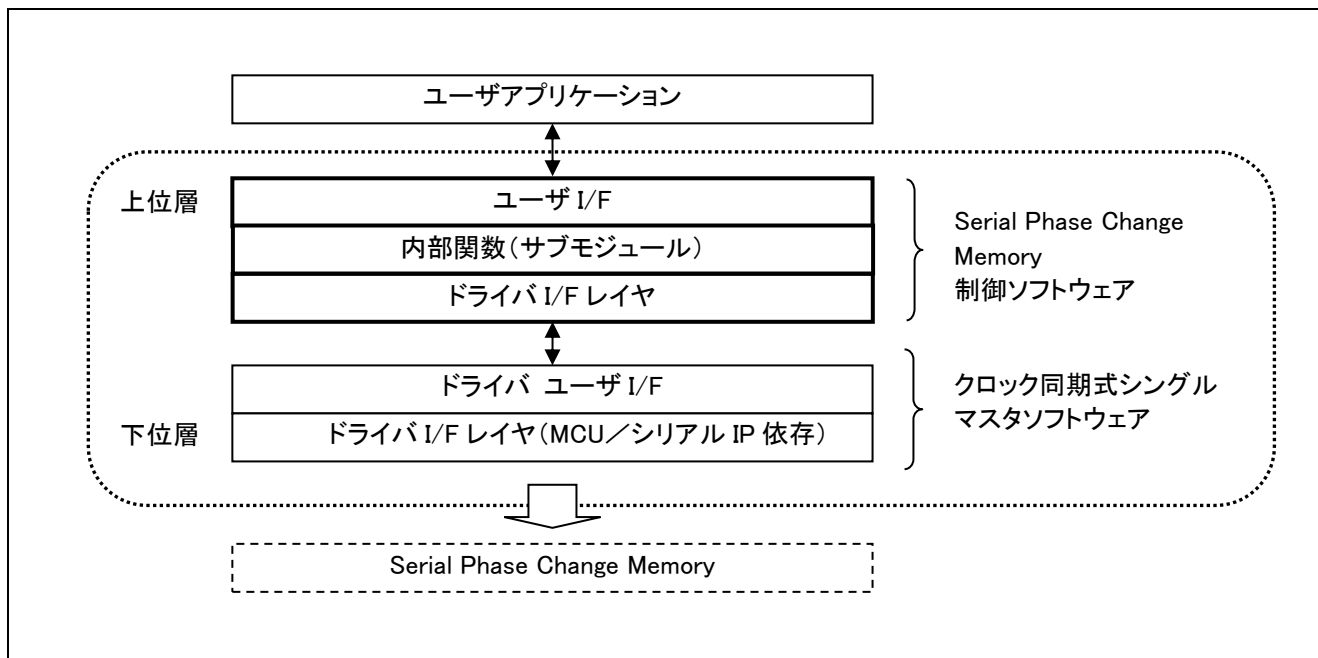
ユーザアプリケーション

上位層

ユーザ I/F

内部関数(サブモジュール)

ドライバ I/F レイヤ

Serial Phase Change Memory 制御ソフトウェア

ドライバ ユーザ I/F

下位層

ドライバ I/F レイヤ(MCU／シリアル IP 依存)

クロック同期式シングルマスタソフトウェア

Serial Phase Change Memory